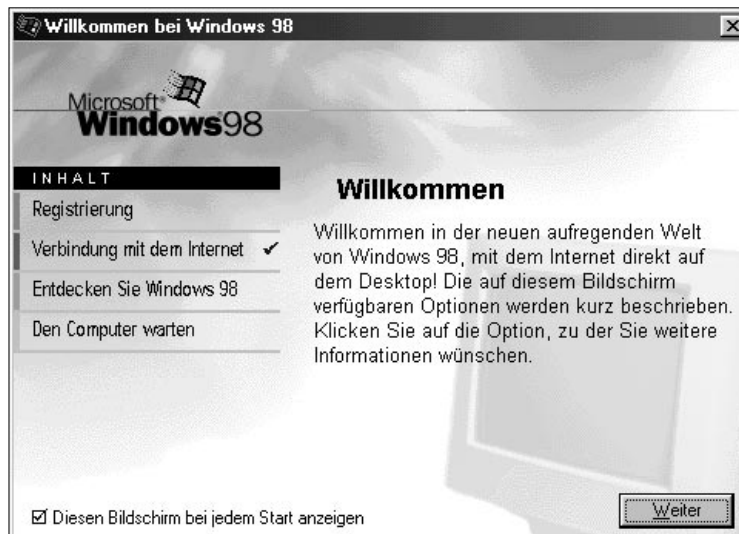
Willkommen bei Windows 98

Microsoft® Windows98

INHALT

Registrierung

Verbindung mit dem Internet ✓

Entdecken Sie Windows 98

Den Computer warten

Willkommen

Willkommen in der neuen aufregenden Welt von Windows 98, mit dem Internet direkt auf dem Desktop! Die auf diesem Bildschirm verfügbaren Optionen werden kurz beschrieben. Klicken Sie auf die Option, zu der Sie weitere Informationen wünschen.

☑ Diesen Bildschirm bei jedem Start anzeigen

Weiter